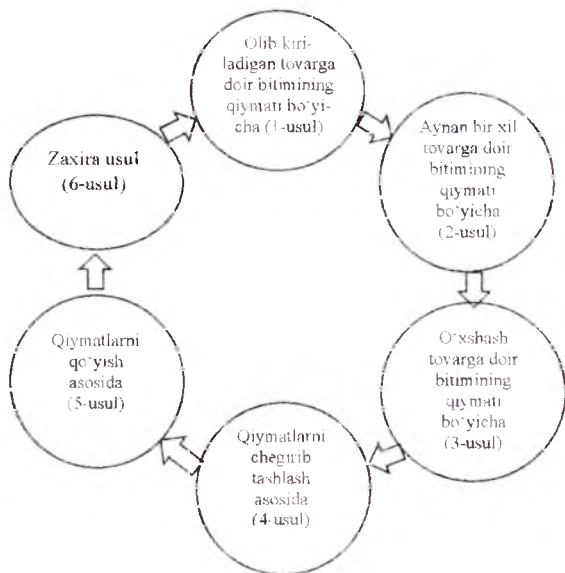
Olib kiriladigan tovarga doir bitimining qiymati bo'yicha (1-usul)

Aynan bir xil tovarga doir bitimining qiymati bo'yicha (2-usul)

O'xshash tovarga doir bitimining qiymati bo'yicha (3-usul)

Qiymatlarni chegirib tashlash asosida (4-usul)

Qiymatlarni qo'yish asosida (5-usul)

Zaxira usul (6-usul)